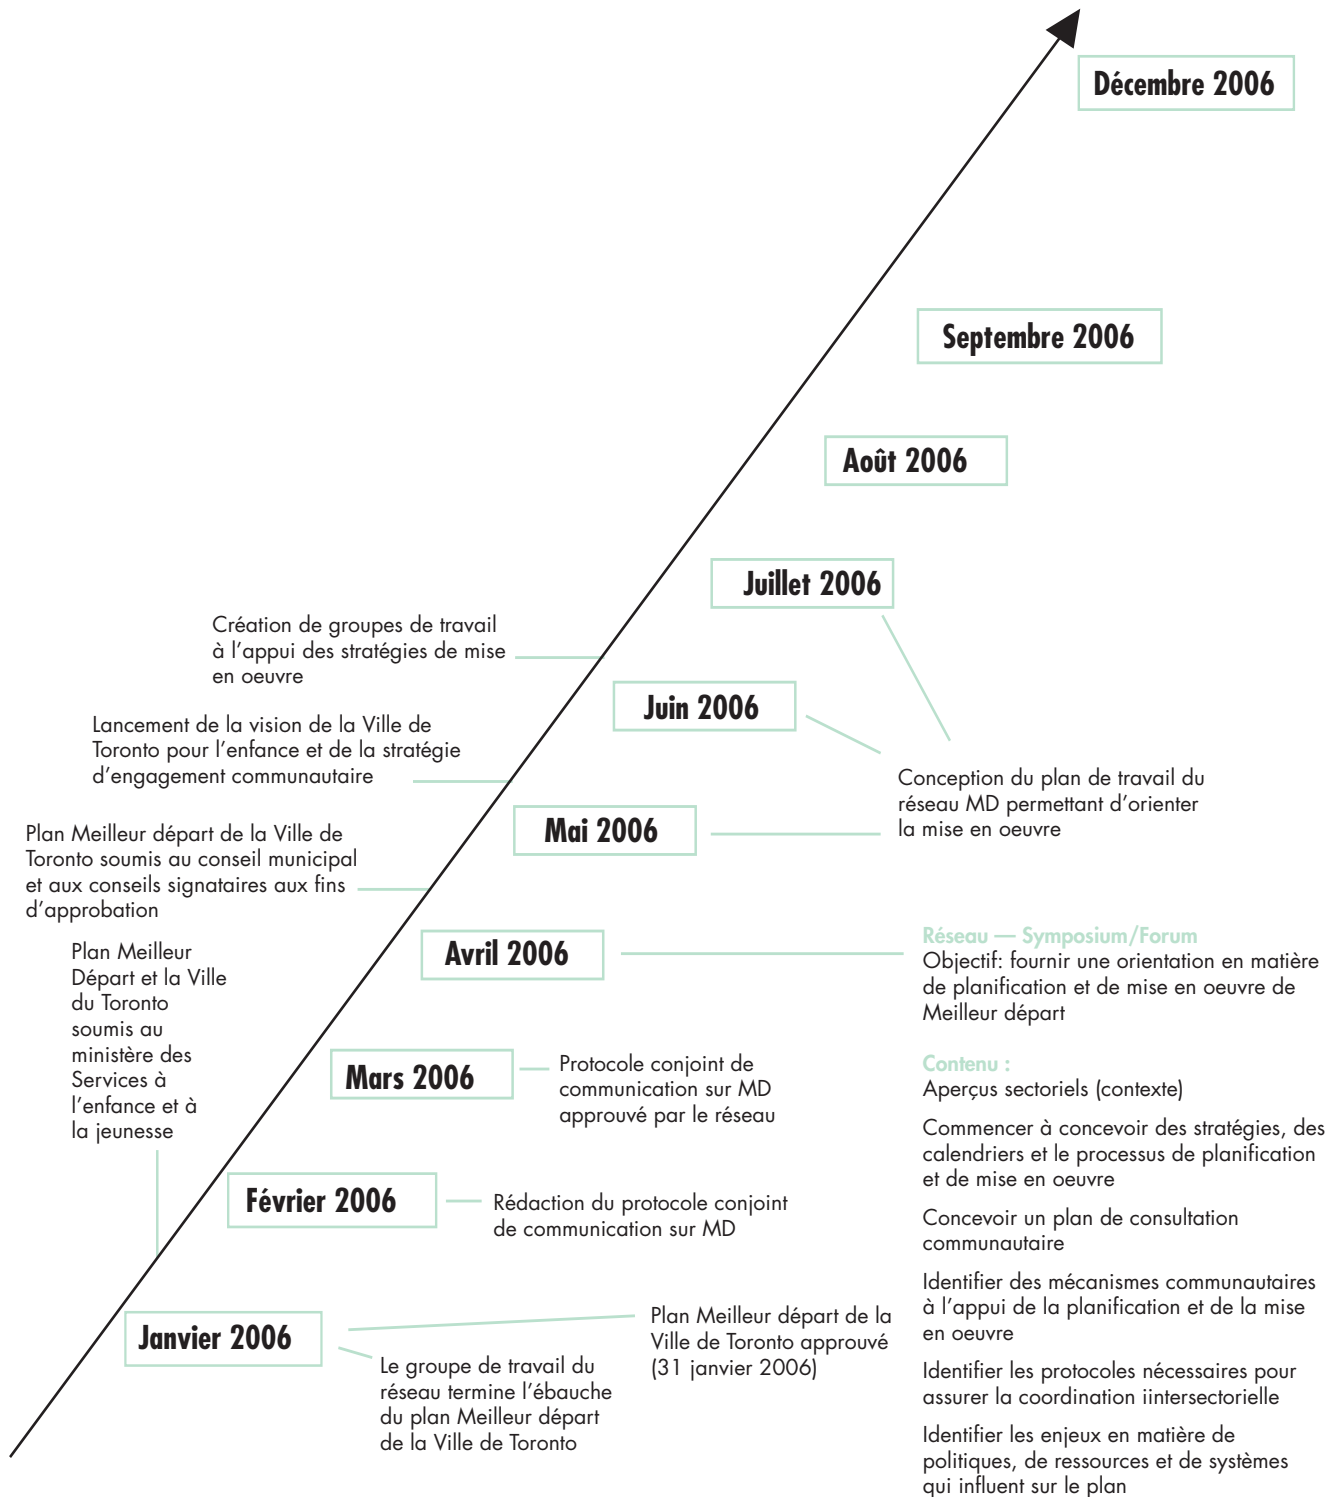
Décembre 2006

Septembre 2006

Août 2006

Juillet 2006

Création de groupes de travail à l’appui des stratégies de mise en oeuvre

Juin 2006

Lancement de la vision de la Ville de Toronto pour l’enfance et de la stratégie d’engagement communautaire

Conception du plan de travail du réseau MD permettant d’orienter la mise en oeuvre

Mai 2006

Plan Meilleur départ de la Ville de Toronto soumis au conseil municipal et aux conseils signataires aux fins d’approbation

Plan Meilleur Départ et la Ville du Toronto soumis au ministère des Services à l’enfance et à la jeunesse

Avril 2006

Réseau — Symposium/Forum
Objectif: fournir une orientation en matière de planification et de mise en oeuvre de Meilleur départ

Mars 2006

Protocole conjoint de communication sur MD approuvé par le réseau

Contenu :
Aperçus sectoriels (contexte)

Commencer à concevoir des stratégies, des calendriers et le processus de planification et de mise en oeuvre

Février 2006

Rédaction du protocole conjoint de communication sur MD

Concevoir un plan de consultation communautaire

Identifier des mécanismes communautaires à l’appui de la planification et de la mise en oeuvre

Janvier 2006

Plan Meilleur départ de la Ville de Toronto approuvé (31 janvier 2006)

Le groupe de travail du réseau termine l’ébauche du plan Meilleur départ de la Ville de Toronto

Identifier les protocoles nécessaires pour assurer la coordination iintersectorielle

Identifier les enjeux en matière de politiques, de ressources et de systèmes qui influent sur le plan